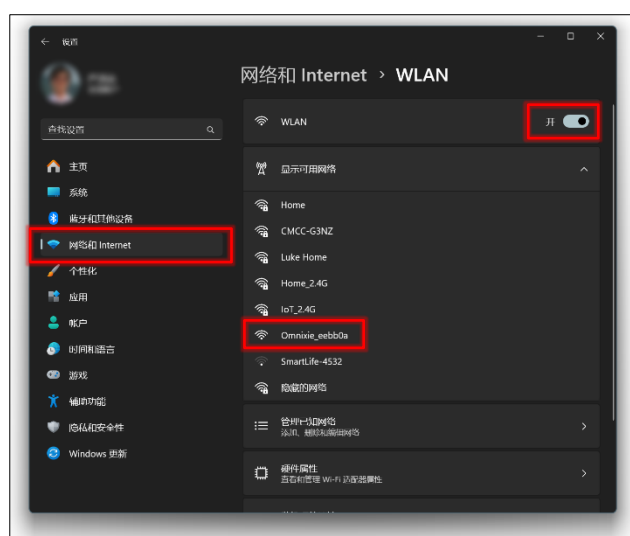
← 设置

网络和 Internet › WLAN

查找设置

主页
系统
蓝牙和其他设备
网络和 Internet
个性化
应用
帐户
时间和语言
游戏
辅助功能
隐私和安全性
Windows 更新

WLAN
开

显示可用网络

Home
CMCC-G3NZ
Luke Home
Home_2.4G
IoT_2.4G
Omnixie_eebb0a
SmartLife-4532
隐藏的网络

管理已知网络
添加、删除和编辑网络

硬件属性
查看和管理 Wi-Fi 适配器属性